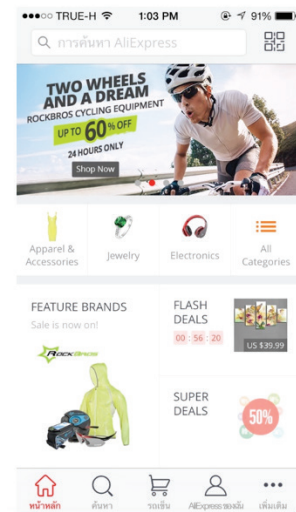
●●●○○ TRUE-H 1:03 PM 91%

การค้นหา AliExpress

TWO WHEELS AND A DREAM
ROCKBROS CYCLING EQUIPMENT
UP TO 60% OFF
24 HOURS ONLY
Shop Now

Apparel & Accessories
Jewelry
Electronics
All Categories

FEATURE BRANDS
Sale is now on!
ROCKBROS

FLASH DEALS
00 : 56 : 20
US $39.99

SUPER DEALS
50%

หน้าหลัก
ค้นหา
รถเข็น
AliExpressของฉัน
เพิ่มเติม